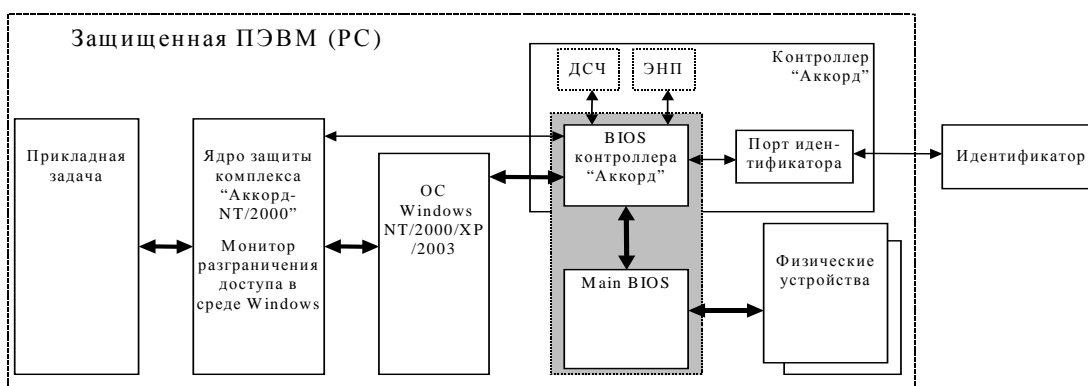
Защищенная ПЭВМ (PC)

ДСЧ

ЭНП

Контроллер "Аккорд"

Прикладная задача

Ядро защиты комплекса "Аккорд-NT/2000"

Монитор разграничения доступа в среде Windows

ОС Windows NT/2000/XP /2003

BIOS контроллера "Аккорд"

Порт идентификатора

Идентификатор

Main BIOS

Физические устройства